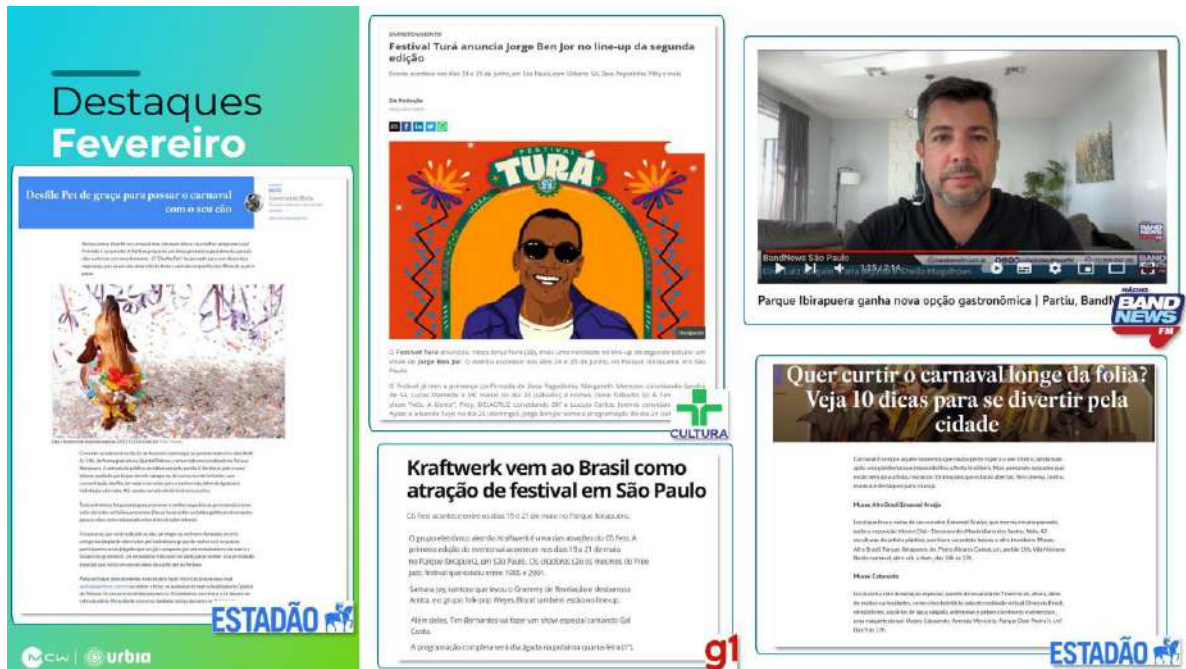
Destaques Fevereiro

Desfile Pet de graça para passar o carnaval com o seu cão

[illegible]

ESTADÃO

ENTRETENIMENTO

Festival Turá anuncia Jorge Ben Jor no line-up da segunda edição

Evento acontece nos dias 24 e 25 de junho, em São Paulo, com Gilberto Gil, Zeca Pagodinho, Pitty e mais

FESTIVAL TURÁ 23

O Festival Turá anunciou, nesta terça-feira (28), mais uma novidade no line-up da segunda edição: um show de Jorge Ben Jor. O evento acontece nos dias 24 e 25 de junho, no Parque Ibirapuera, em São Paulo.

O festival já tem a presença confirmada de Zeca Pagodinho, Margareth Menezes convidando Sandra de Sá, Lucas Mamede e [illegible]

CULTURA

BandNews São Paulo

Parque Ibirapuera ganha nova opção gastronômica | Partiu, BandNews

BAND NEWS FM

Kraftwerk vem ao Brasil como atração de festival em São Paulo

C6 Fest acontece entre os dias 19 e 21 de maio no Parque Ibirapuera.

O grupo eletrônico alemão Kraftwerk é uma das atrações do C6 Fest. A primeira edição do evento vai acontecer nos dias 19 a 21 de maio no Parque Ibirapuera, em São Paulo. Os diretores são os mesmos do Free Jazz, festival que existiu entre 1985 e 2001.

Samara Joy, cantora que levou o Grammy de Revelação e destaca-se Arooj Aftab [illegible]

Além deles, Tim Bernardes vai fazer um show especial cantando Gal Costa.

A programação completa será divulgada na próxima quarta-feira (1º).

g1

Quer curtir o carnaval longe da folia? Veja 10 dicas para se divertir pela cidade

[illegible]

Museu Afro Brasil Emanoel Araújo

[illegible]

Museu Catavento

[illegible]

ESTADÃO

MCW | urbia